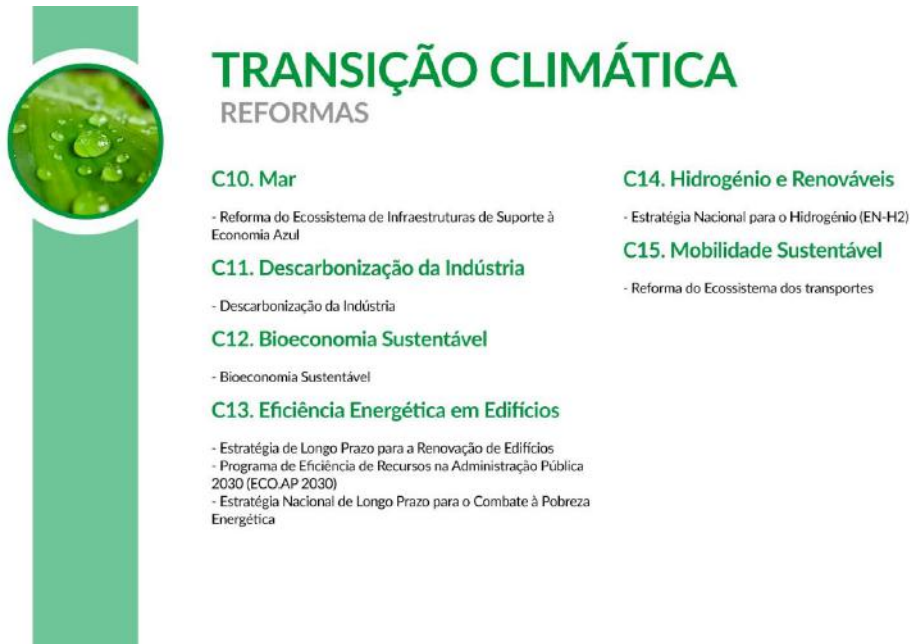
TRANSIÇÃO CLIMÁTICA
REFORMAS

C10. Mar

- Reforma do Ecossistema de Infraestruturas de Suporte à Economia Azul

C11. Descarbonização da Indústria

- Descarbonização da Indústria

C12. Bioeconomia Sustentável

- Bioeconomia Sustentável

C13. Eficiência Energética em Edifícios

- Estratégia de Longo Prazo para a Renovação de Edifícios
- Programa de Eficiência de Recursos na Administração Pública 2030 (ECO.AP 2030)
- Estratégia Nacional de Longo Prazo para o Combate à Pobreza Energética

C14. Hidrogénio e Renováveis

- Estratégia Nacional para o Hidrogénio (EN-H2)

C15. Mobilidade Sustentável

- Reforma do Ecossistema dos transportes